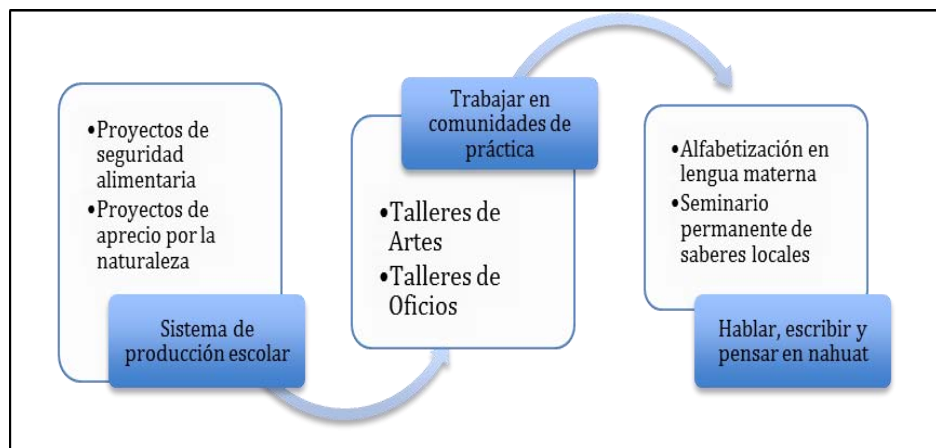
•Proyectos de seguridad alimentaria
•Proyectos de aprecio por la naturaleza

Sistema de producción escolar

Trabajar en comunidades de práctica

•Talleres de Artes
•Talleres de Oficios

•Alfabetización en lengua materna
•Seminario permanente de saberes locales

Hablar, escribir y pensar en nahuat